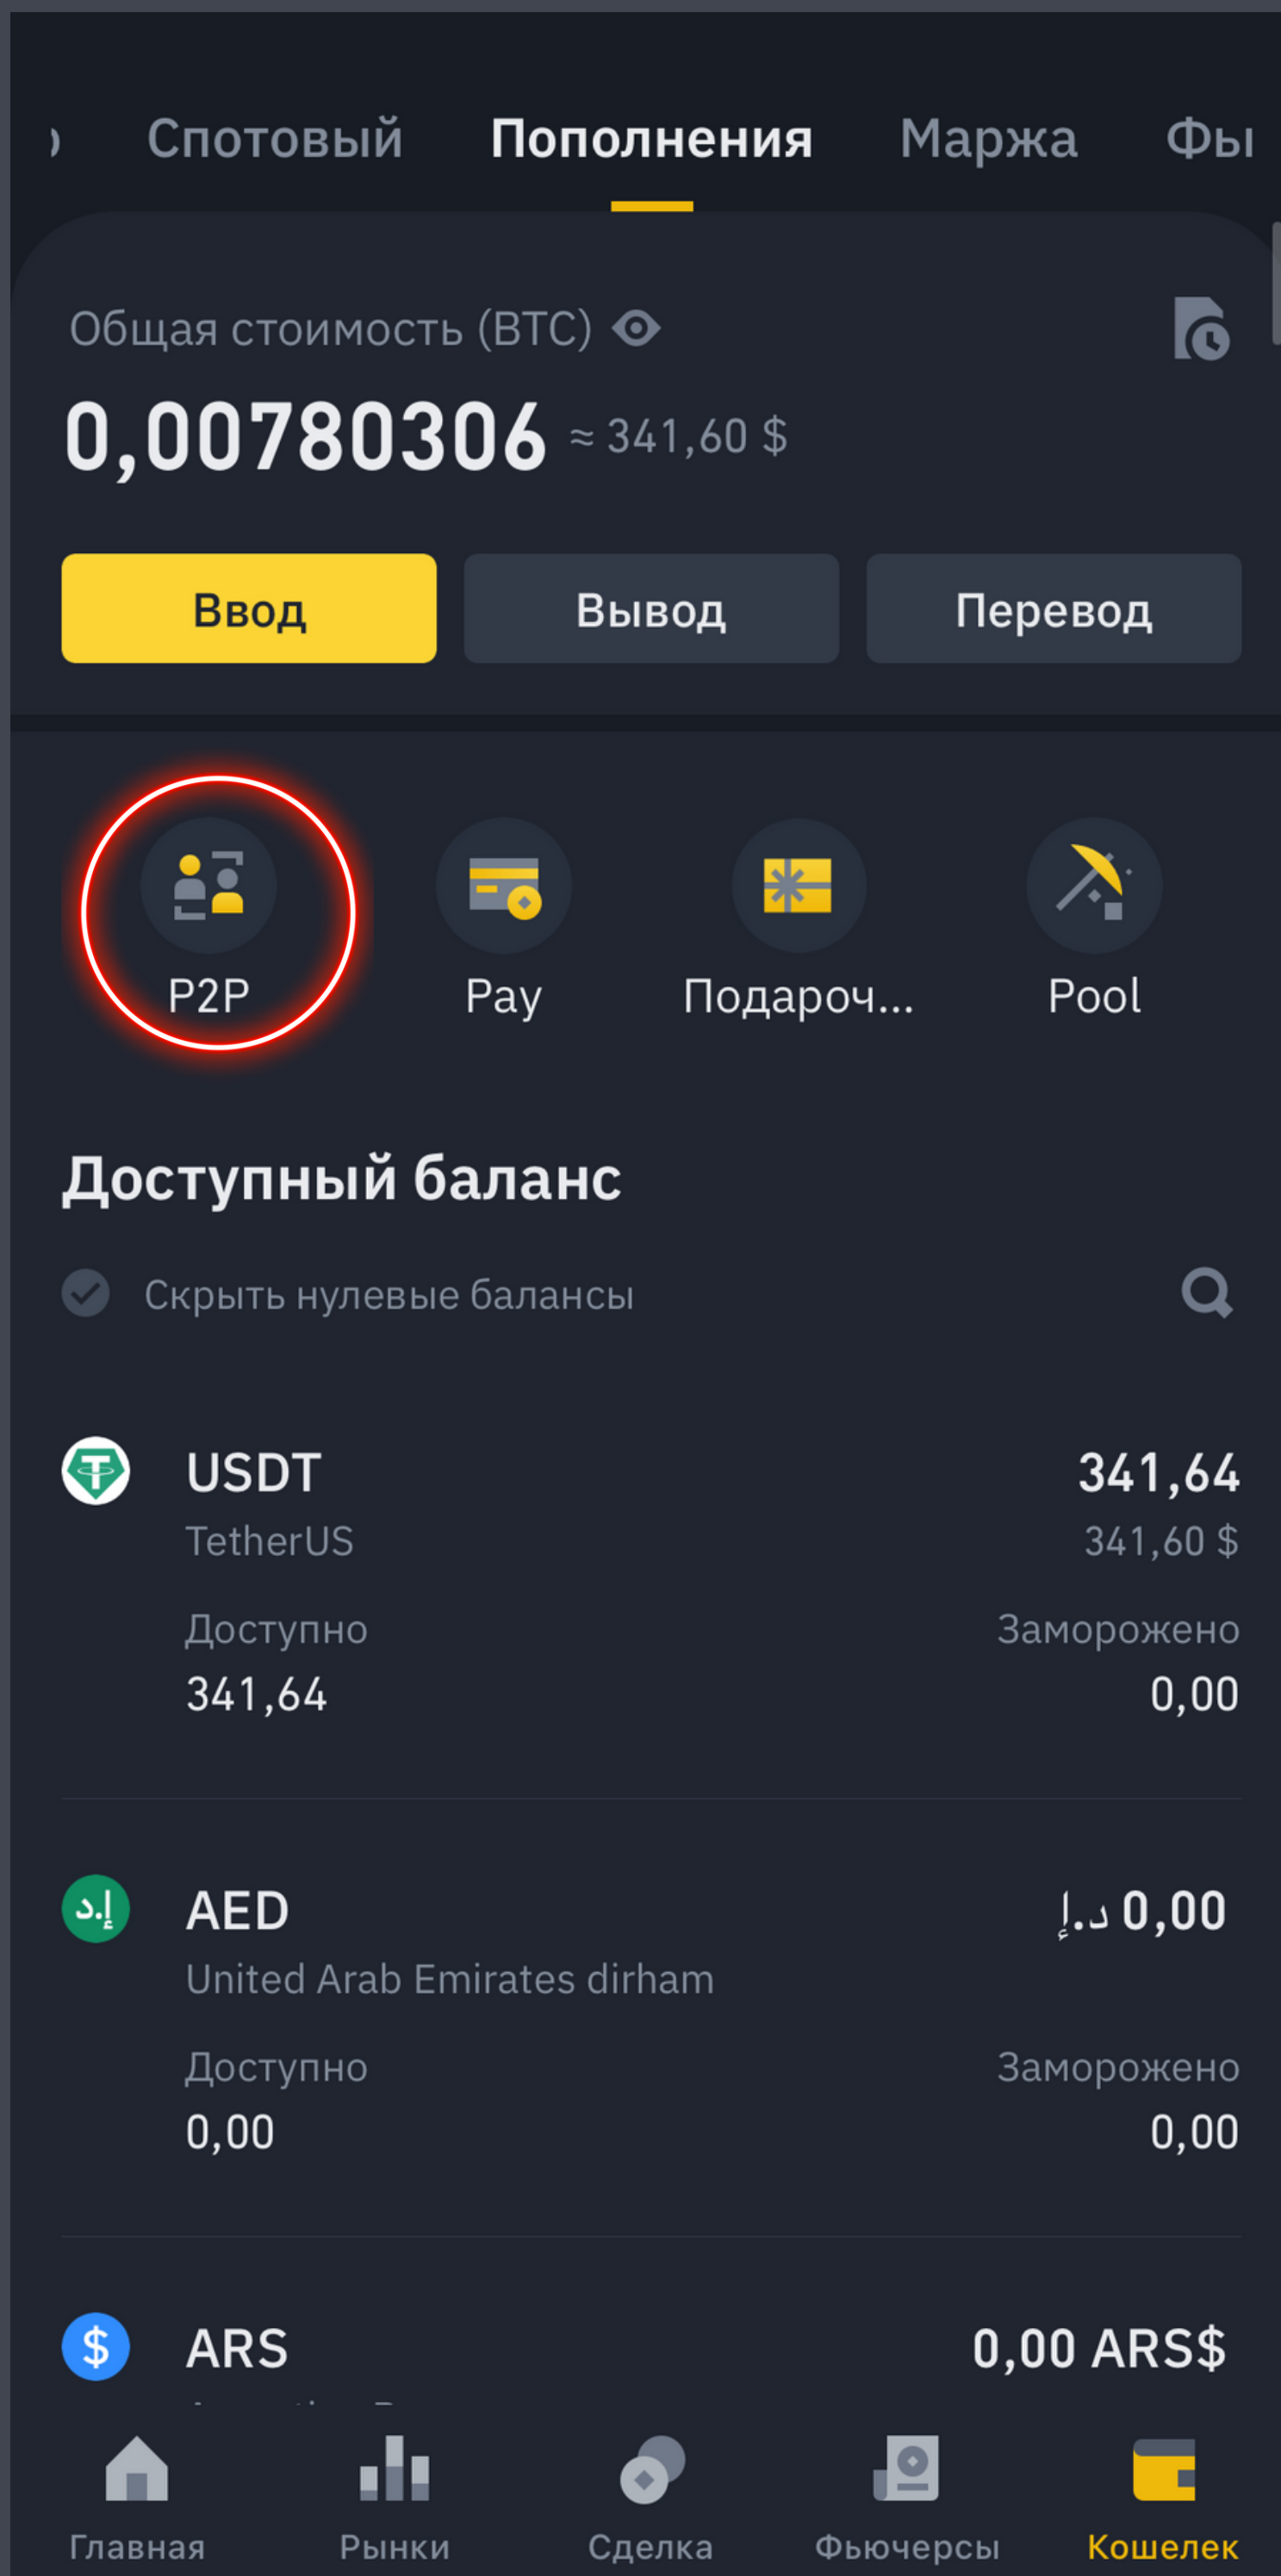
Спотовый Пополнения Маржа Фь

Общая стоимость (BTC)

0,00780306 ≈ 341,60 $

Ввод Вывод Перевод

P2P Pay Подароч... Pool

Доступный баланс

Скрыть нулевые балансы

USDT
TetherUS
341,64
341,60 $
Доступно
341,64
Заморожено
0,00

AED
United Arab Emirates dirham
د.إ 0,00
Доступно
0,00
Заморожено
0,00

ARS
0,00 ARS$

Главная Рынки Сделка Фьючерсы Кошелек